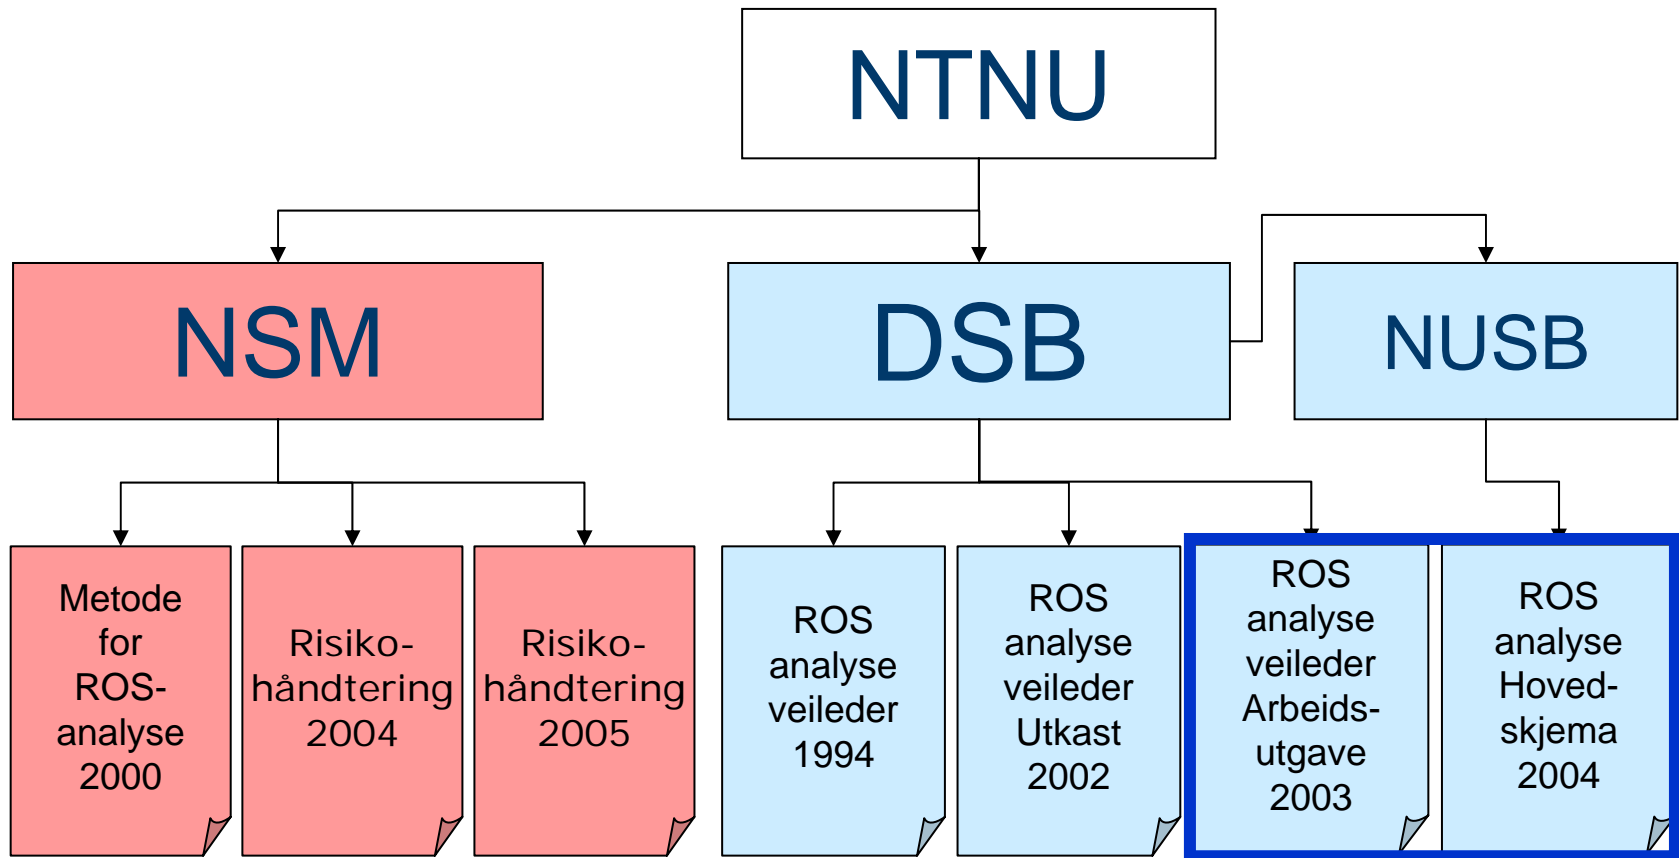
NTNU

NSM

DSB

NUSB

Metode for ROS-analyse 2000

Risikohåndtering 2004

Risikohåndtering 2005

ROS analyse veileder 1994

ROS analyse veileder Utkast 2002

ROS analyse veileder Arbeidsutgave 2003

ROS analyse Hovedskjema 2004